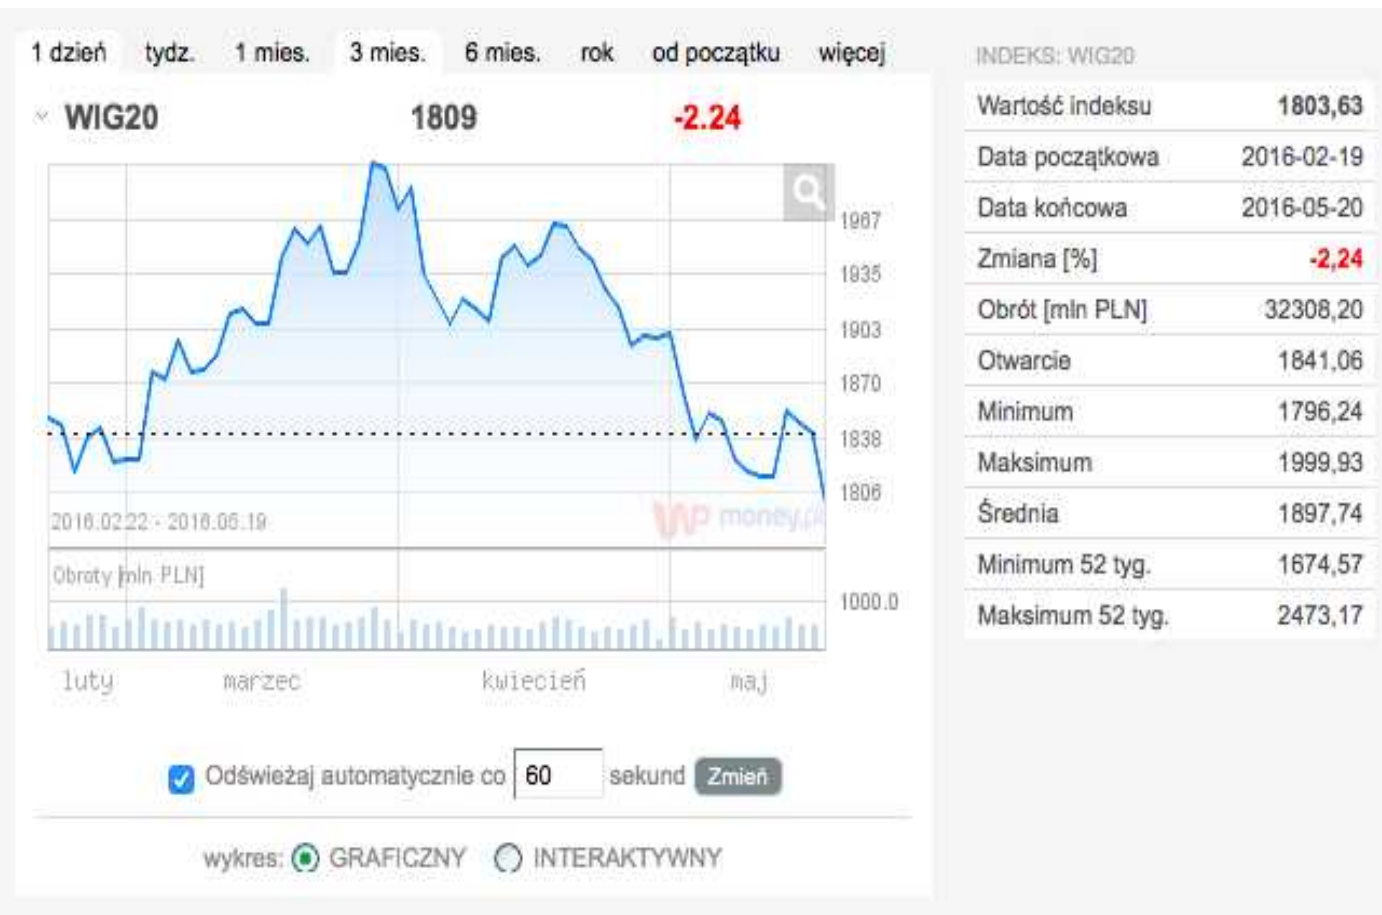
1 dzień tydz. 1 mies. 3 mies. 6 mies. rok od początku więcej

WIG20 1809 -2.24

1967
1935
1903
1870
1838
1806

2016.02.22 - 2016.05.19

money.pl

Obroty [mln PLN]

1000.0

luty marzec kwiecień maj

Odświeżaj automatycznie co 60 sekund Zmień

wykres: GRAFICZNY INTERAKTYWNY

INDEKS: WIG20

| | |
|---|---|
| Wartość indeksu | 1803,63 |
| Data początkowa | 2016-02-19 |
| Data końcowa | 2016-05-20 |
| Zmiana [%] | -2,24 |
| Obrót [mln PLN] | 32308,20 |
| Otwarcie | 1841,06 |
| Minimum | 1796,24 |
| Maksimum | 1999,93 |
| Średnia | 1897,74 |
| Minimum 52 tyg. | 1674,57 |
| Maksimum 52 tyg. | 2473,17 |